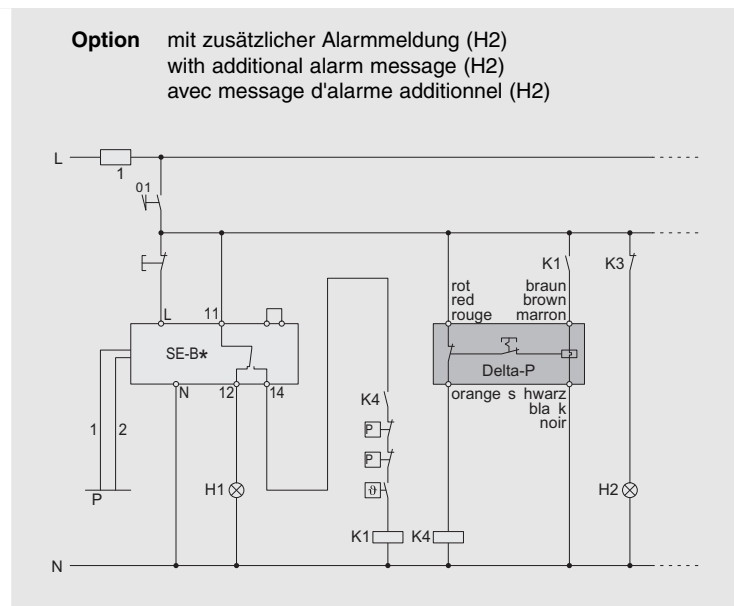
**Option** mit zusätzlicher Alarmmeldung (H2)
with additional alarm message (H2)
avec message d'alarme additionnel (H2)

L
1
01
L
11
SE-B*
N
12
14
1
2
P
H1
K4
P
P
ϑ
K1
K4
rot
red
rouge
braun
brown
marron
K1
K3
Delta-P
orange s hwarz
bla k
noir
H2
N